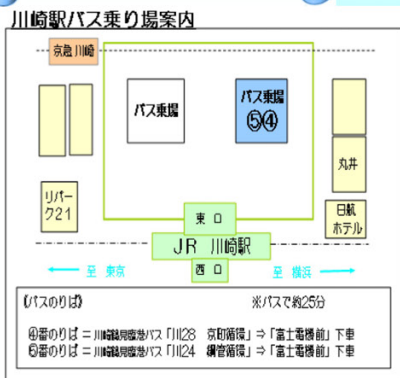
川崎駅バス乗り場案内

京急川崎

バス乗場

バス乗場
⑤④

丸井

リバーク21

日航ホテル

東口

JR 川崎駅

西口

至 東京

至 横浜

(バスのりば)

※バスで約25分

④番のりば = 川崎鶴見臨港バス「川28 京町循環」⇒「富士電機前」下車
⑤番のりば = 川崎鶴見臨港バス「川24 鋼管循環」⇒「富士電機前」下車